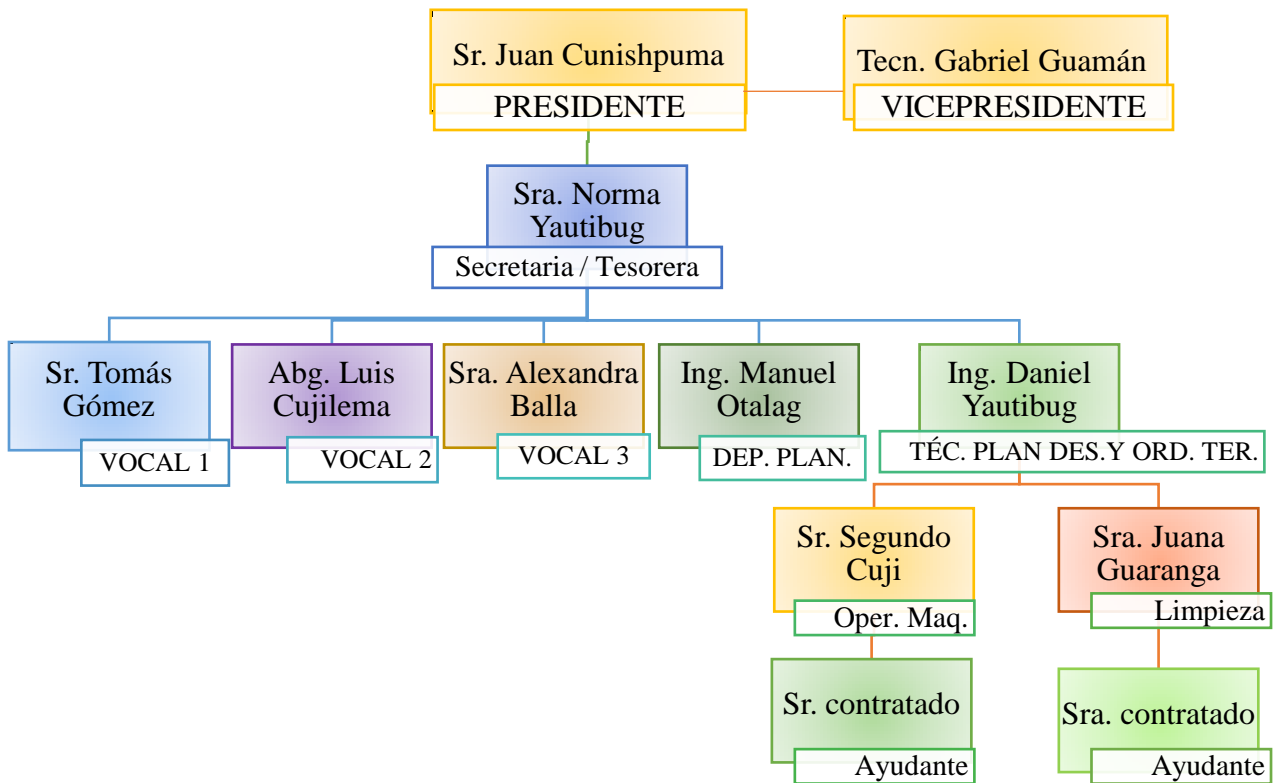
Sr. Juan Cunishpuma
PRESIDENTE

Tecn. Gabriel Guamán
VICEPRESIDENTE

Sra. Norma Yautibug
Secretaria / Tesorera

Sr. Tomás Gómez
VOCAL 1

Abg. Luis Cujilema
VOCAL 2

Sra. Alexandra Balla
VOCAL 3

Ing. Manuel Otalag
DEP. PLAN.

Ing. Daniel Yautibug
TÉC. PLAN DES.Y ORD. TER.

Sr. Segundo Cuji
Oper. Maq.

Sra. Juana Guaranga
Limpieza

Sr. contratado
Ayudante

Sra. contratado
Ayudante